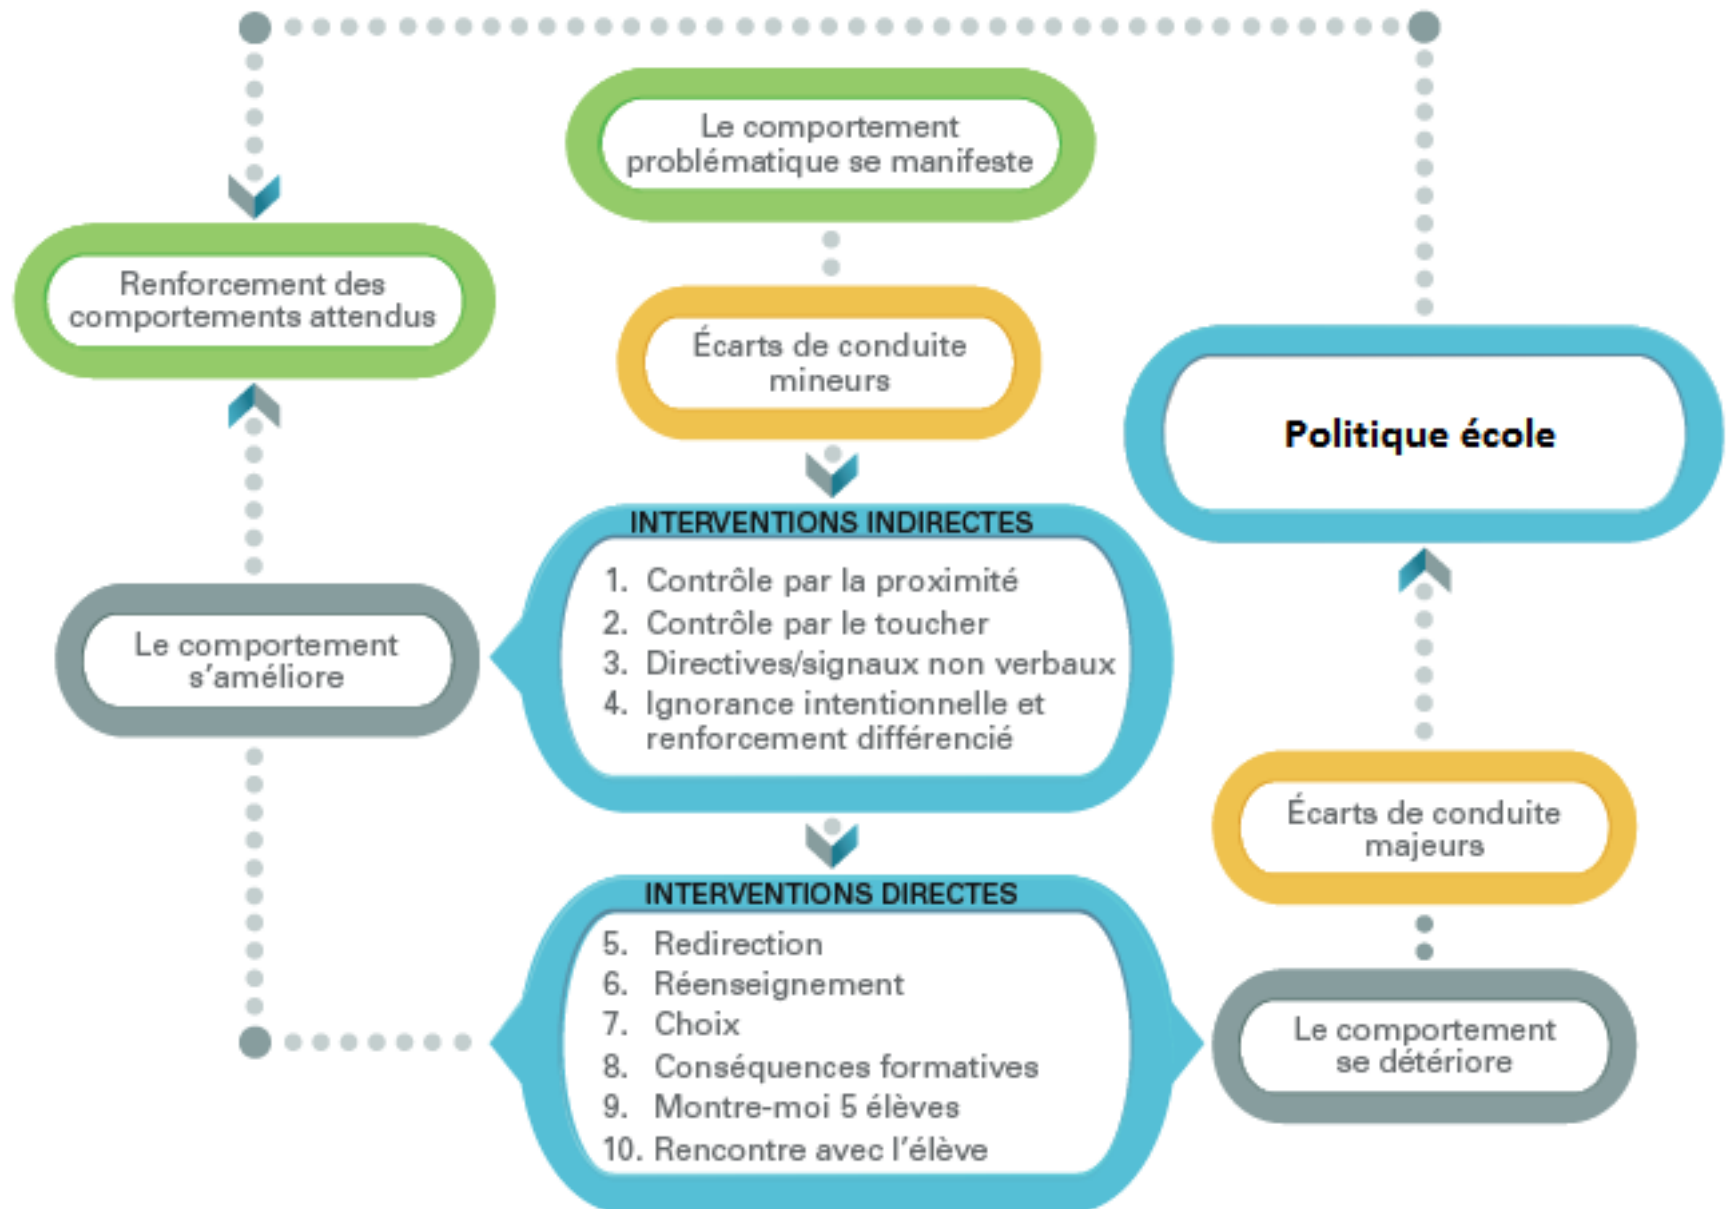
Le comportement problématique se manifeste

Renforcement des comportements attendus

Écarts de conduite mineurs

Politique école

INTERVENTIONS INDIRECTES
1. Contrôle par la proximité
2. Contrôle par le toucher
3. Directives/signaux non verbaux
4. Ignorance intentionnelle et renforcement différencié

Le comportement s'améliore

Écarts de conduite majeurs

INTERVENTIONS DIRECTES
5. Redirection
6. Réenseignement
7. Choix
8. Conséquences formatives
9. Montre-moi 5 élèves
10. Rencontre avec l'élève

Le comportement se détériore